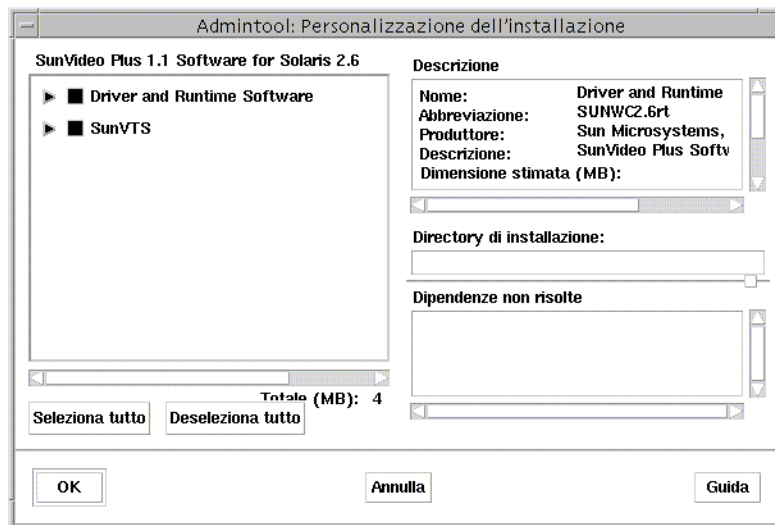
Admintool: Personalizzazione dell'installazione

SunVideo Plus 1.1 Software for Solaris 2.6

Driver and Runtime Software

SunVTS

Totale (MB): 4

Seleziona tutto

Deseleziona tutto

Descrizione

| | |
|---|---|
| Nome: | Driver and Runtime |
| Abbreviazione: | SUNWC2.6rt |
| Produttore: | Sun Microsystems, |
| Descrizione: | SunVideo Plus Softv |
| Dimensione stimata (MB): | |

Directory di installazione:

Dipendenze non risolte

OK

Annulla

Guida